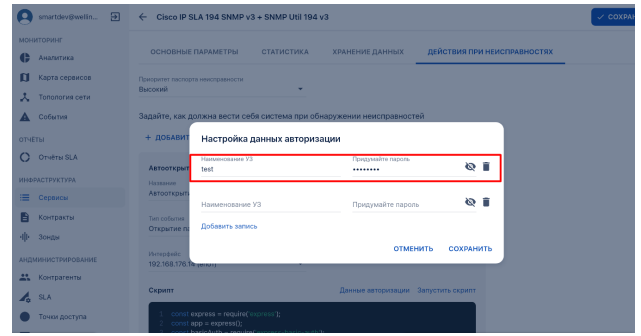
smartdev@wellin...

МОНИТОРИНГ
Аналитика
Карта сервисов
Топология сети
События

ОТЧЕТЫ
Отчеты SLA

ИНФРАСТРУКТУРА
Сервисы
Контракты
Зонды

АДМИНИСТРИРОВАНИЕ
Контрагенты
SLA
Точки доступа

Cisco IP SLA 194 SNMP v3 + SNMP Util 194 v3

✓ СОХРАН

ОСНОВНЫЕ ПАРАМЕТРЫ СТАТИСТИКА ХРАНЕНИЕ ДАННЫХ ДЕЙСТВИЯ ПРИ НЕИСПРАВНОСТЯХ

Приоритет расчета неисправности
Высокий

Задайте, как должна вести себя система при обнаружении неисправностей

+ ДОБАВИТ

Автооткрыт
Название
Автооткрыт
Тип события
Открытие па
Интерфейс
192.168.176.14 (eth0)

Скрипт
Данные авторизации Запустить скрипт

1 const express = require('express');
2 const app = express();

Настройка данных авторизации

Наименование УЗ
test
Придумайте пароль
••••••••

Наименование УЗ
Придумайте пароль

Добавить запись

ОТМЕНИТЬ СОХРАНИТЬ